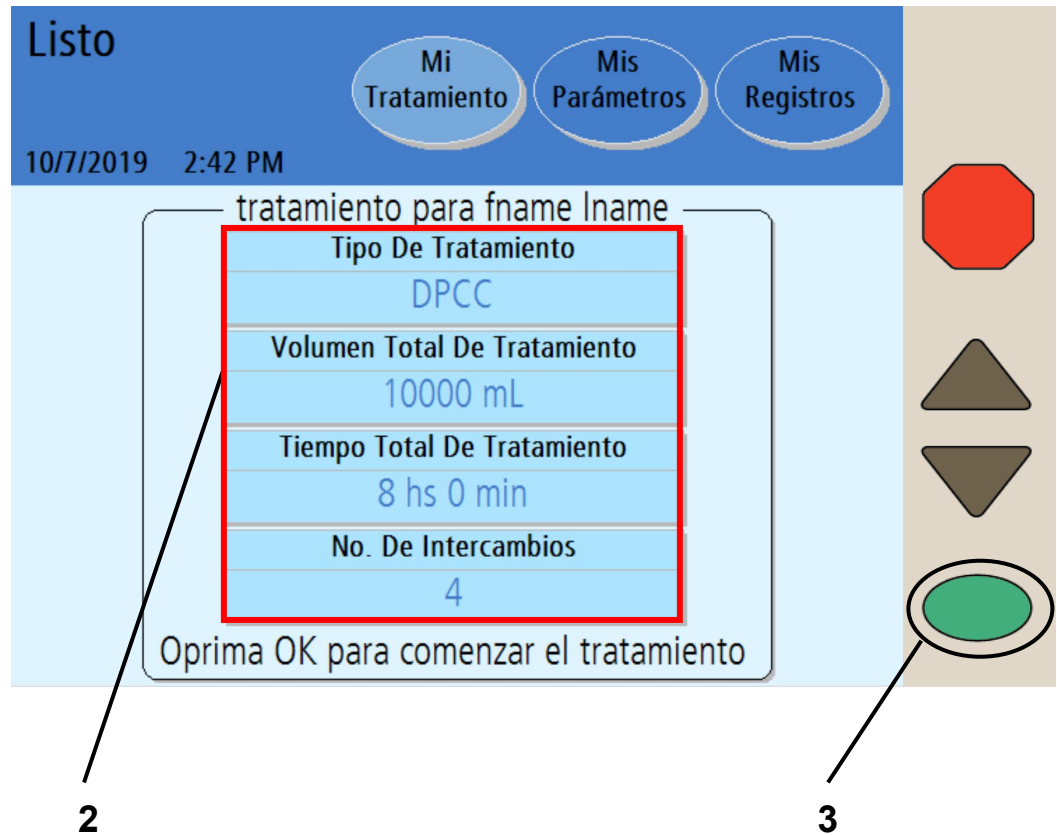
Listo

Mi Tratamiento

Mis Parámetros

Mis Registros

10/7/2019 2:42 PM

tratamiento para fname lname

| Tipo De Tratamiento |
|---|
| DPCC |
| Volumen Total De Tratamiento |
| 10000 mL |
| Tiempo Total De Tratamiento |
| 8 hs 0 min |
| No. De Intercambios |
| 4 |

Oprima OK para comenzar el tratamiento

2

3